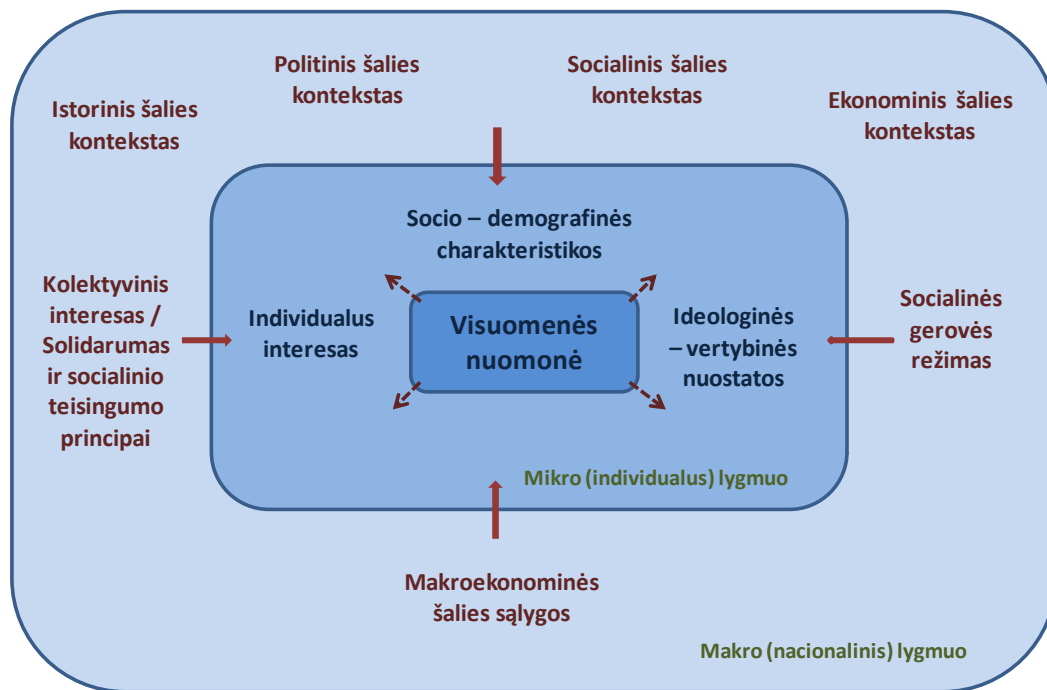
Politinis šalies kontekstas

Socialinis šalies kontekstas

Istorinis šalies kontekstas

Ekonominis šalies kontekstas

Socio – demografinės charakteristikos

Kolektyvinis interesas / Solidarumas ir socialinio teisingumo principai

Individualus interesas

Visuomenės nuomonė

Ideologinės – vertybinės nuostatos

Socialinės gerovės režimas

Mikro (individualus) lygmuo

Makroekonominės šalies sąlygos

Makro (nacionalinis) lygmuo